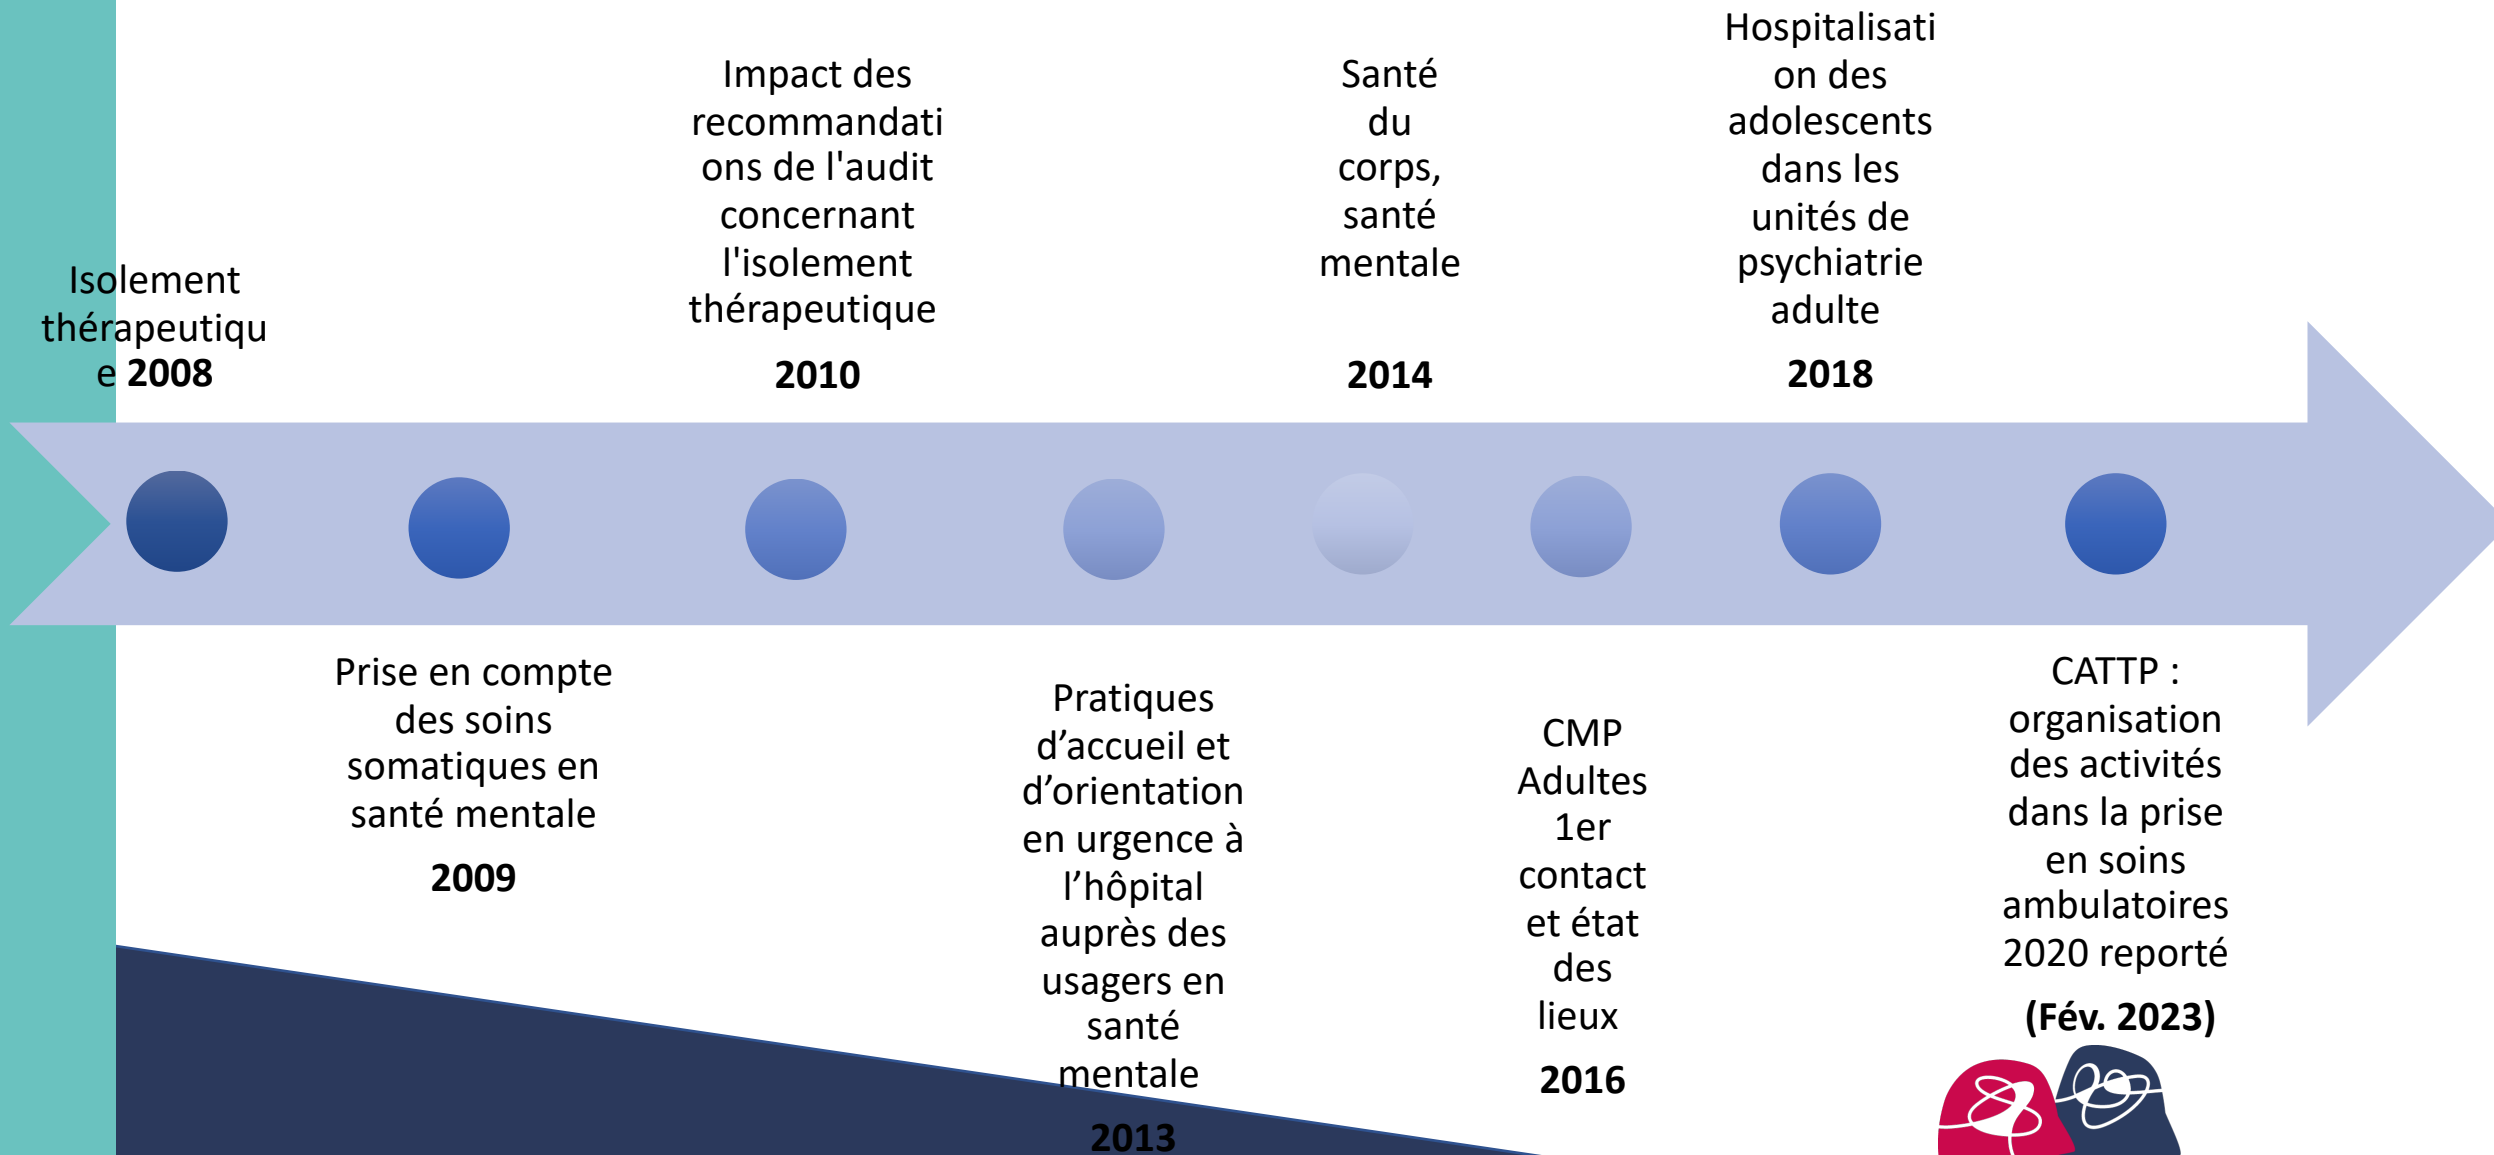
Isolement thérapeutique **2008**

Impact des recommandations de l'audit concernant l'isolement thérapeutique

**2010**

Santé du corps, santé mentale

**2014**

Hospitalisation des adolescents dans les unités de psychiatrie adulte

**2018**

Prise en compte des soins somatiques en santé mentale

**2009**

Pratiques d'accueil et d'orientation en urgence à l'hôpital auprès des usagers en santé mentale

**2013**

CMP Adultes 1er contact et état des lieux

**2016**

CATTP : organisation des activités dans la prise en soins ambulatoires 2020 reporté

**(Fév. 2023)**